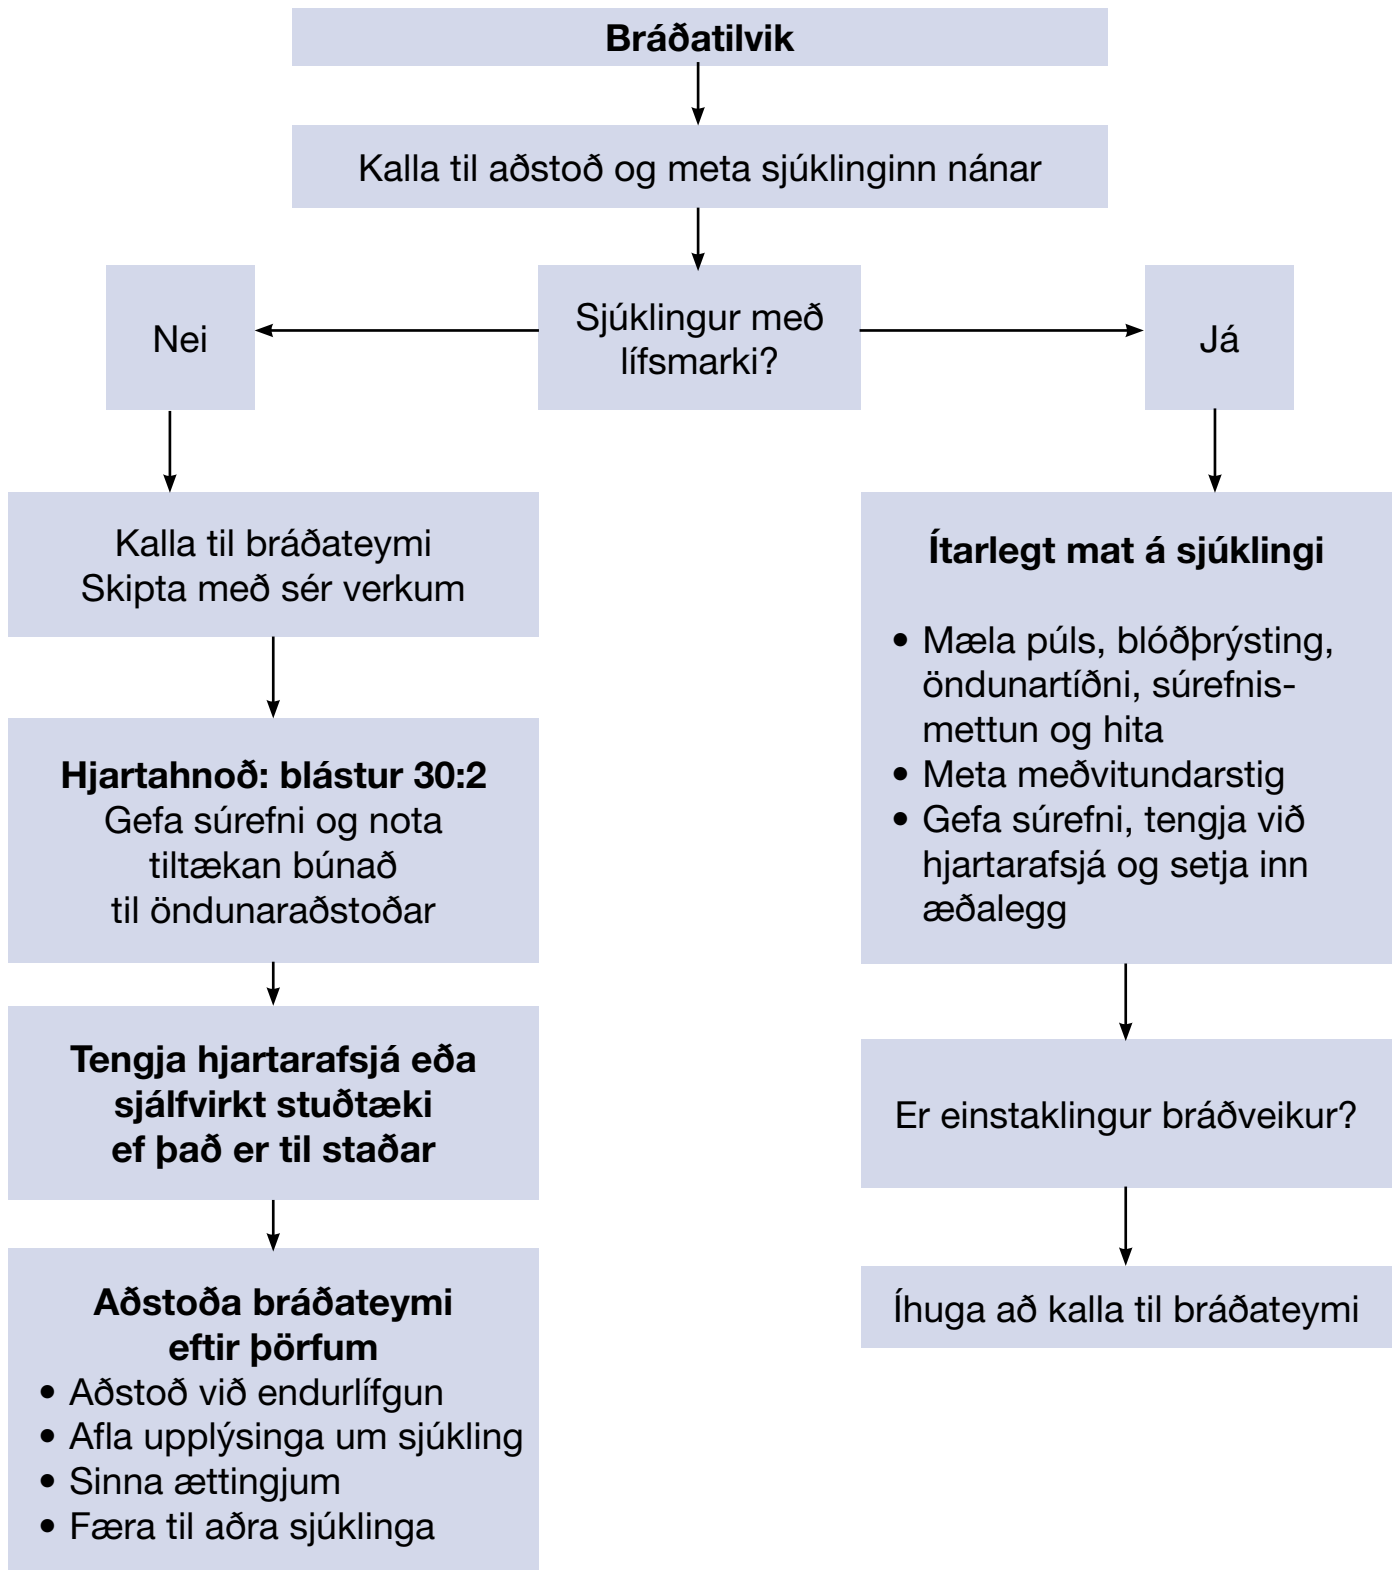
Bráðatilvik

Kalla til aðstoð og meta sjúklinginn nánar

Nei

Sjúklingur með lífsmarki?

Já

Kalla til bráðateymi
Skipta með sér verkum

Hjartahnoð: blástur 30:2
Gefa súrefni og nota tiltækan búnað til öndunaraðstoðar

Tengja hjartarafsjá eða sjálfvirkt stuðtæki ef það er til staðar

Aðstoða bráðateymi eftir þörfum
• Aðstoð við endurlífgun
• Afla upplýsinga um sjúkling
• Sinna ættingjum
• Færa til aðra sjúklinga

Ítarlegt mat á sjúklingi
• Mæla púls, blóðþrýsting, öndunartíðni, súrefnismettun og hita
• Meta meðvitundarstig
• Gefa súrefni, tengja við hjartarafsjá og setja inn æðalegg

Er einstaklingur bráðveikur?

Íhuga að kalla til bráðateymi